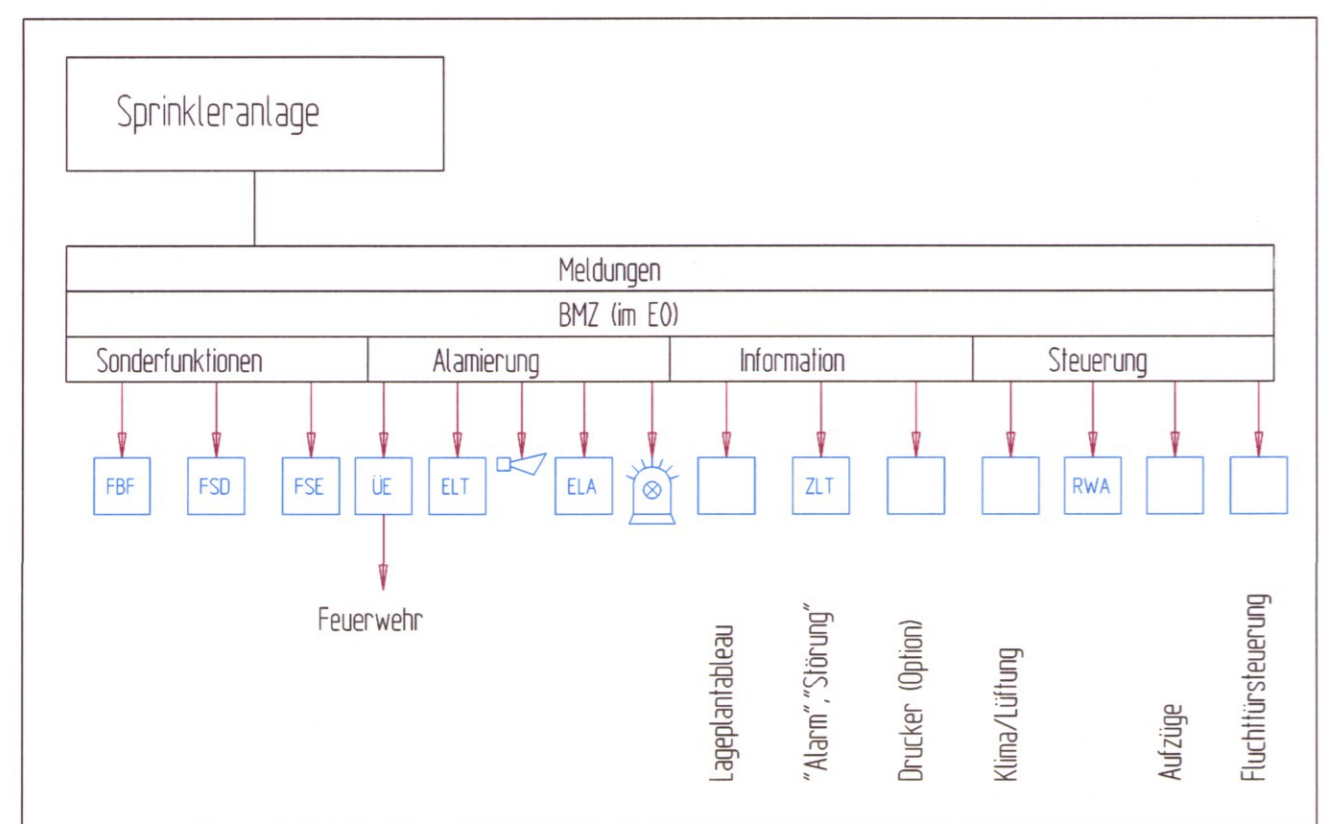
Sprinkleranlage

Meldungen

BMZ (im EO)

Sonderfunktionen

Alamierung

Information

Steuerung

FBF

FSD

FSE

ÜE

ELT

ELA

ZLT

RWA

Feuerwehr

Lageplantableau

"Alarm","Störung"

Drucker (Option)

Klima/Lüftung

Aufzüge

Fluchttürsteuerung